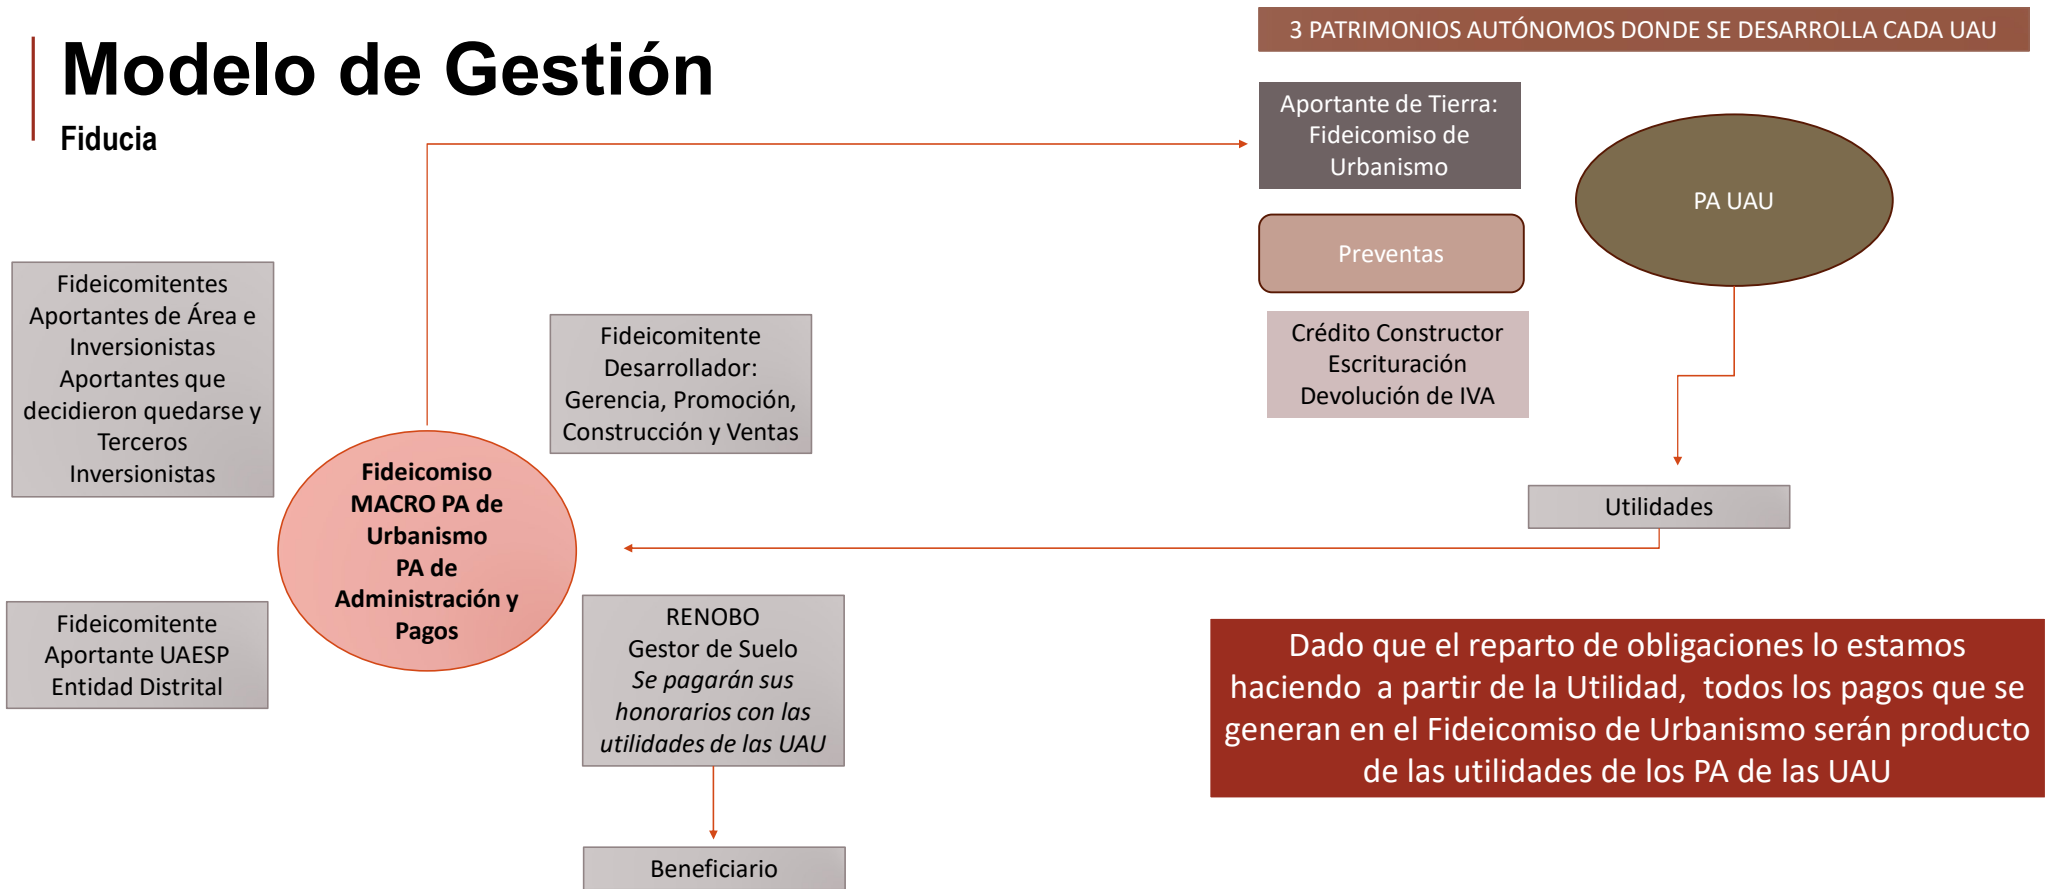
Modelo de Gestión

Fiducia

3 PATRIMONIOS AUTÓNOMOS DONDE SE DESARROLLA CADA UAU

Aportante de Tierra: Fideicomiso de Urbanismo

Preventas

Crédito Constructor
Escrituración
Devolución de IVA

PA UAU

Fideicomitentes Aportantes de Área e Inversionistas Aportantes que decidieron quedarse y Terceros Inversionistas

Fideicomitente Desarrollador: Gerencia, Promoción, Construcción y Ventas

Fideicomiso MACRO PA de Urbanismo
PA de Administración y Pagos

Utilidades

Fideicomitente Aportante UAESP Entidad Distrital

RENOBO
Gestor de Suelo
*Se pagarán sus honorarios con las utilidades de las UAU*

Beneficiario

Dado que el reparto de obligaciones lo estamos haciendo a partir de la Utilidad, todos los pagos que se generan en el Fideicomiso de Urbanismo serán producto de las utilidades de los PA de las UAU